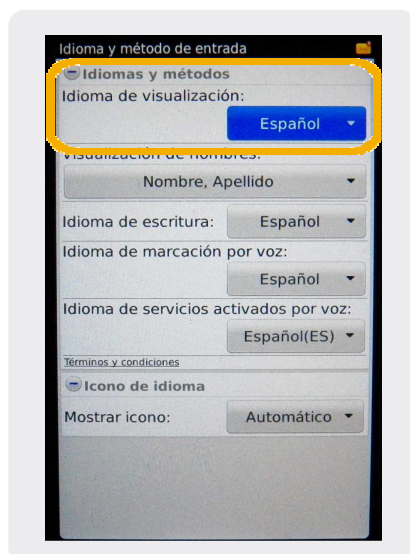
Idioma y método de entrada

Idiomas y métodos

Idioma de visualización:

Español

Visualización de nombres:

Nombre, Apellido

Idioma de escritura: Español

Idioma de marcación por voz:

Español

Idioma de servicios activados por voz:

Español(ES)

Términos y condiciones

Icono de idioma

Mostrar icono: Automático